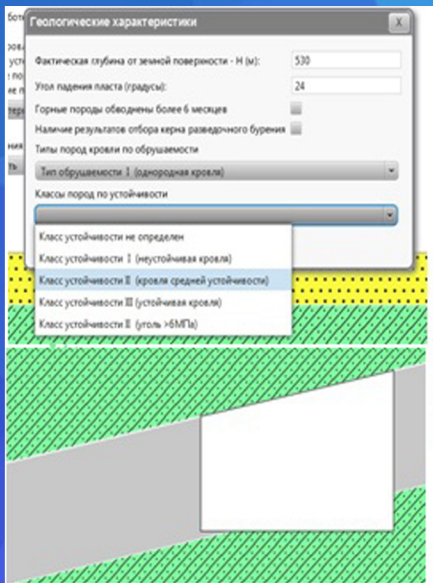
боте
у
от
ни
тер
ия
ия

Геологические характеристики
X

Фактическая глубина от земной поверхности - Н (м): 530
Угол падения пласта (градусы): 24
Горные породы обводнены более 6 месяцев
Наличие результатов отбора керна разведочного бурения
Типы пород кровли по обрушаемости
Тип обрушаемости I (однородная кровля)
Классы пород по устойчивости

Класс устойчивости не определен
Класс устойчивости I (неустойчивая кровля)
Класс устойчивости II (кровля средней устойчивости)
Класс устойчивости III (устойчивая кровля)
Класс устойчивости II (уголь >6МПа)